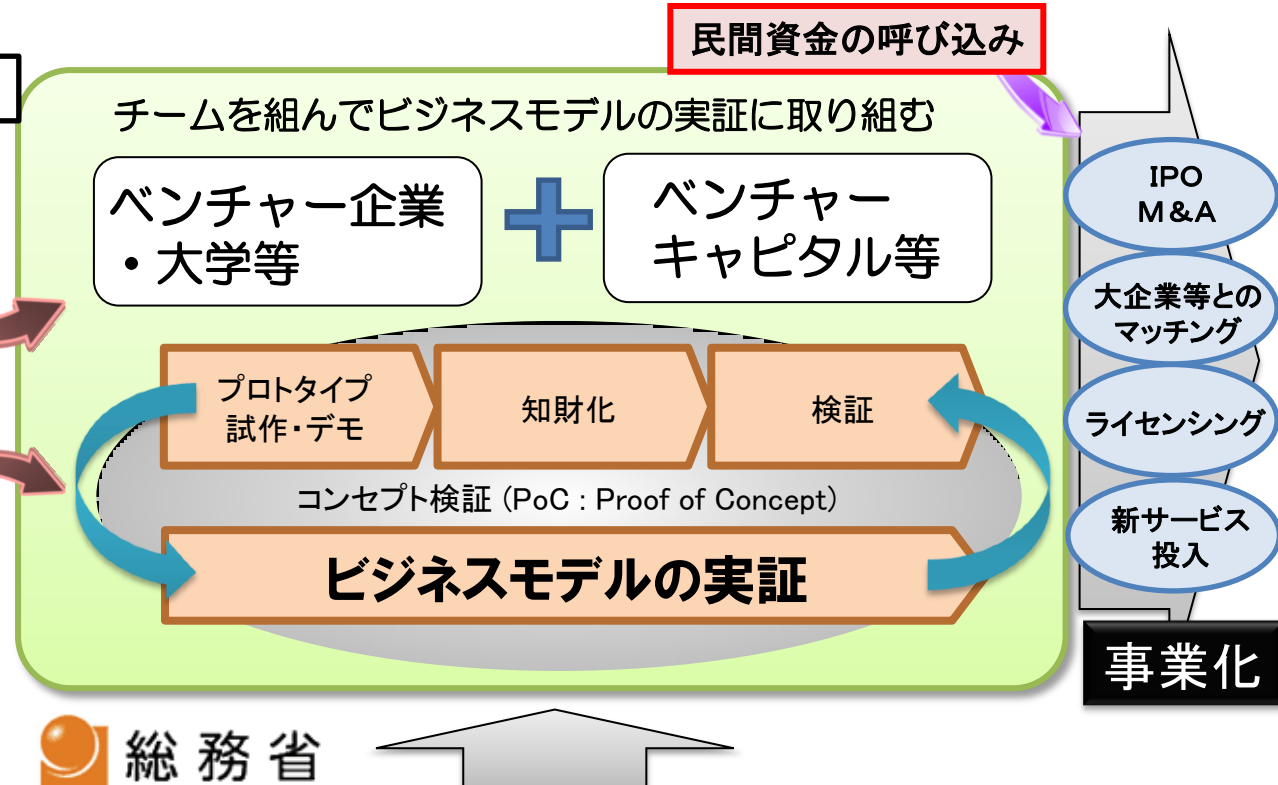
民間資金の呼び込み

チームを組んでビジネスモデルの実証に取り組む

ベンチャー企業・大学等

ベンチャーキャピタル等

プロトタイプ試作・デモ

知財化

検証

コンセプト検証（PoC : Proof of Concept）

ビジネスモデルの実証

IPO M&A

大企業等とのマッチング

ライセンシング

新サービス投入

事業化

総務省